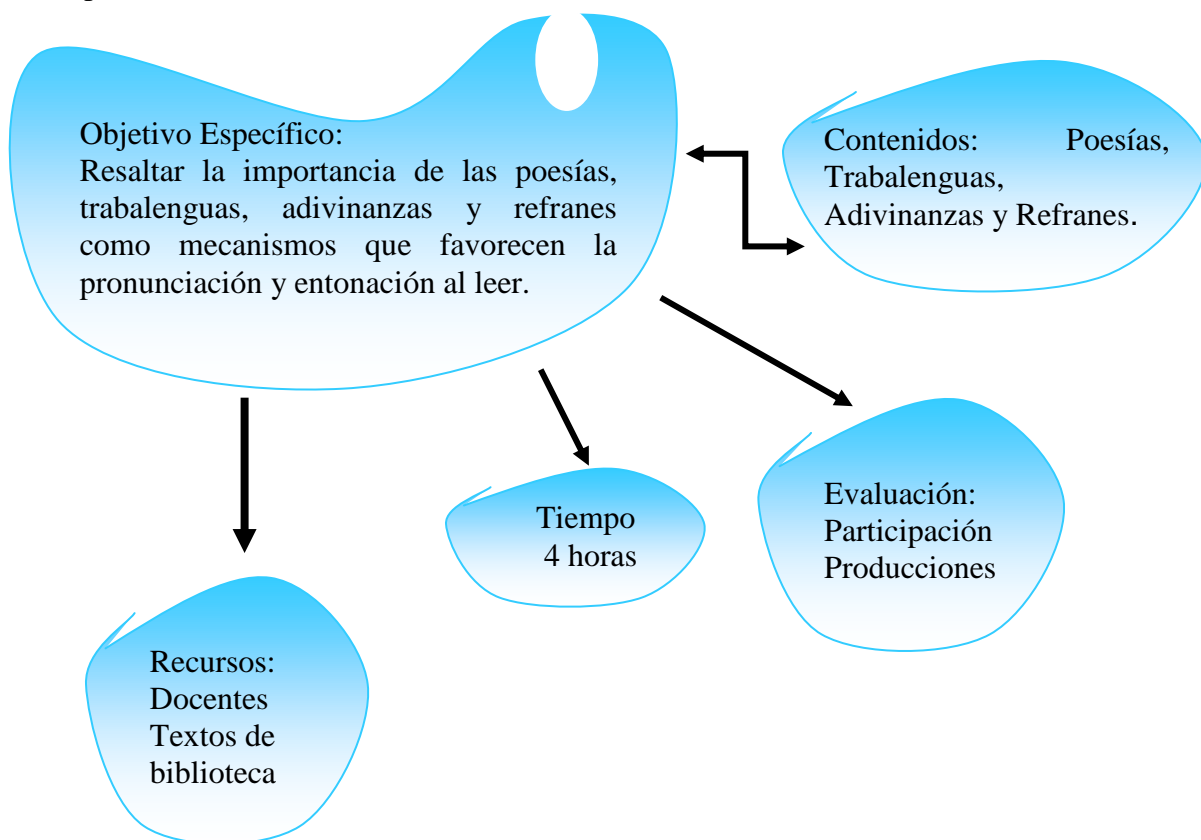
Objetivo Específico:
Resaltar la importancia de las poesías, trabalenguas, adivinanzas y refranes como mecanismos que favorecen la pronunciación y entonación al leer.

Contenidos: Poesías, Trabalenguas, Adivinanzas y Refranes.

Evaluación:
Participación
Producciones

Tiempo
4 horas

Recursos:
Docentes
Textos de biblioteca